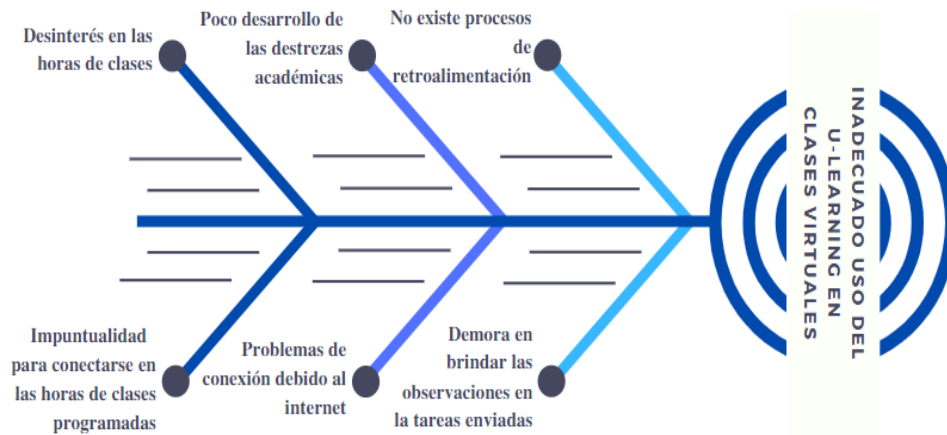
Desinterés en las horas de clases

Poco desarrollo de las destrezas académicas

No existe procesos de retroalimentación

INADECUADO USO DEL U-LEARNING EN CLASES VIRTUALES

Impuntualidad para conectarse en las horas de clases programadas

Problemas de conexión debido al internet

Demora en brindar las observaciones en la tareas enviadas